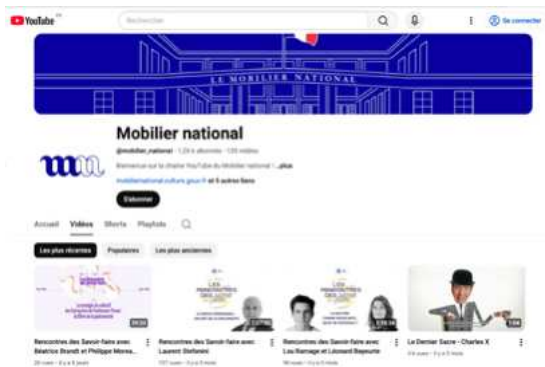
YouTube FR

Rechercher

Se connecter

LE MOBILIER NATIONAL

Mobilier national

@mobilier_national · 1,2 k abonnés · 135 vidéos

Bienvenue sur la chaîne YouTube du Mobilier national ! ...plus

mobiliernational.culture.gouv.fr et 5 autres liens

S'abonner

Accueil Vidéos Shorts Playlists

Les plus récentes Populaires Les plus anciennes

Rencontres des Savoir-faire avec Béatrice Brandt et Philippe Morea...

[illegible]

Rencontres des Savoir-faire avec Laurent Stefanini

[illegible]

Rencontres des Savoir-faire avec Lou Ramage et Léonard Bayeurte

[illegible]

Le Dernier Sacre - Charles X

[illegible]